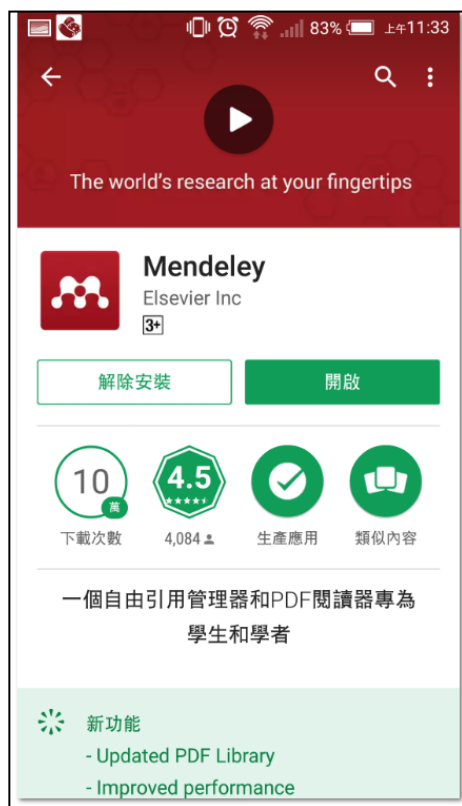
83% 上午11:33

The world's research at your fingertips

Mendeley
Elsevier Inc
3+

解除安裝
開啟

10 萬
下載次數

4.5
4,084

生產應用

類似內容

一個自由引用管理器和PDF閱讀器專為學生和學者

新功能
- Updated PDF Library
- Improved performance